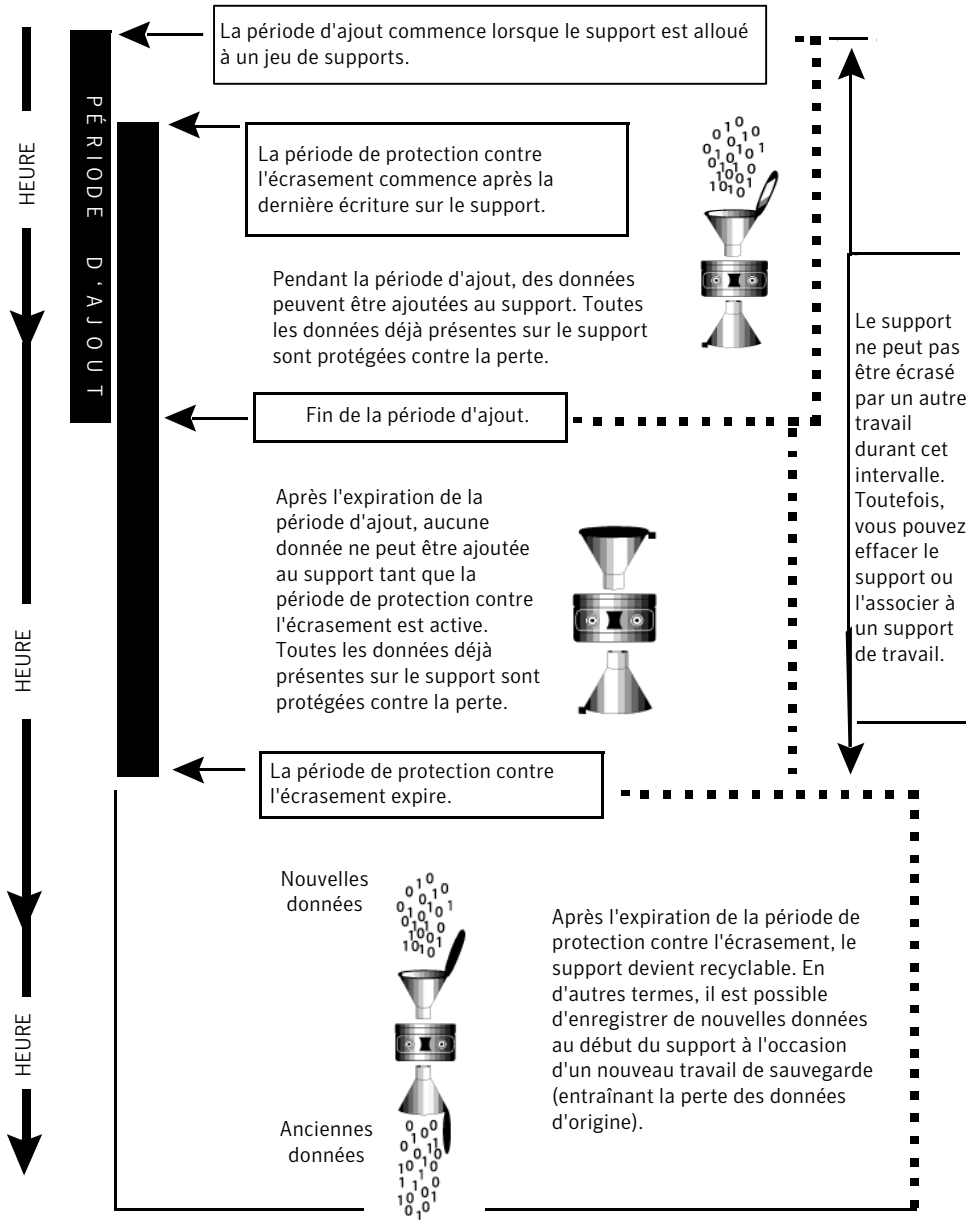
HEURE

PÉRIODE D'AJOUT

La période d'ajout commence lorsque le support est alloué à un jeu de supports.

La période de protection contre l'écrasement commence après la dernière écriture sur le support.

Pendant la période d'ajout, des données peuvent être ajoutées au support. Toutes les données déjà présentes sur le support sont protégées contre la perte.

Fin de la période d'ajout.

Le support ne peut pas être écrasé par un autre travail durant cet intervalle. Toutefois, vous pouvez effacer le support ou l'associer à un support de travail.

HEURE

Après l'expiration de la période d'ajout, aucune donnée ne peut être ajoutée au support tant que la période de protection contre l'écrasement est active. Toutes les données déjà présentes sur le support sont protégées contre la perte.

La période de protection contre l'écrasement expire.

HEURE

Nouvelles données

Après l'expiration de la période de protection contre l'écrasement, le support devient recyclable. En d'autres termes, il est possible d'enregistrer de nouvelles données au début du support à l'occasion d'un nouveau travail de sauvegarde (entraînant la perte des données d'origine).

Anciennes données